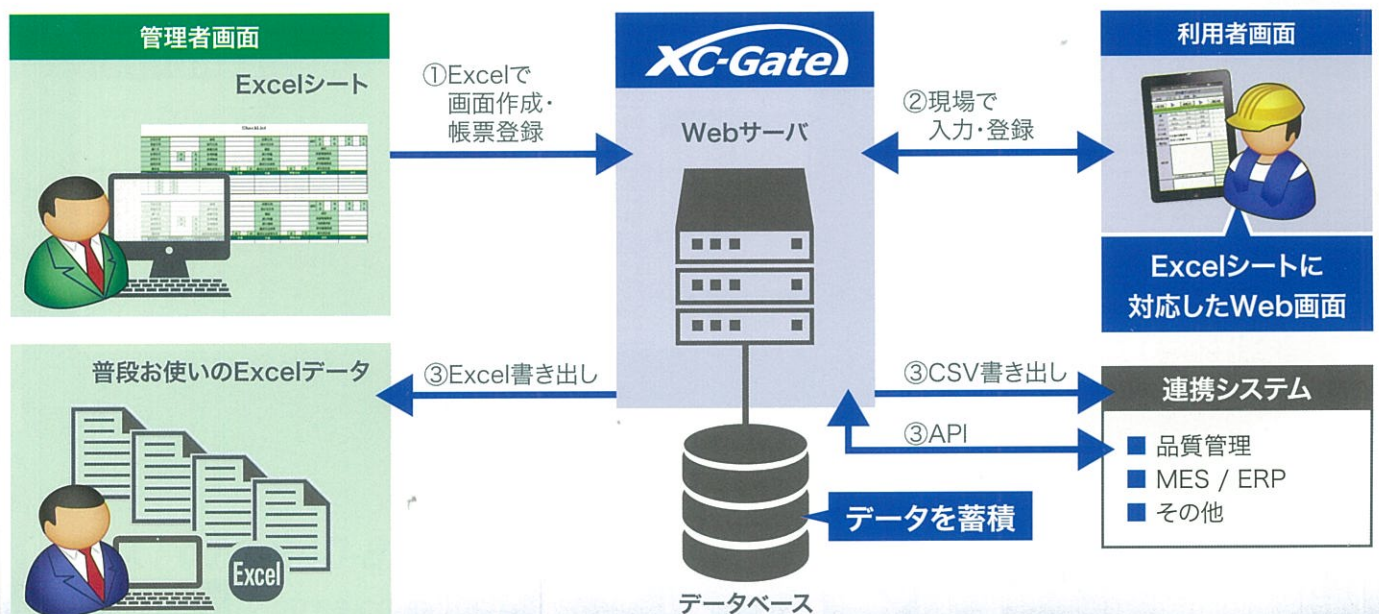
管理者画面

Excelシート

①Excelで
画面作成・
帳票登録

XC-Gate

Webサーバ

②現場で
入力・登録

利用者画面

Excelシートに
対応したWeb画面

普段お使いのExcelデータ

③Excel書き出し

③CSV書き出し

③API

連携システム

■ 品質管理
■ MES / ERP
■ その他

データを蓄積

Excel

データベース